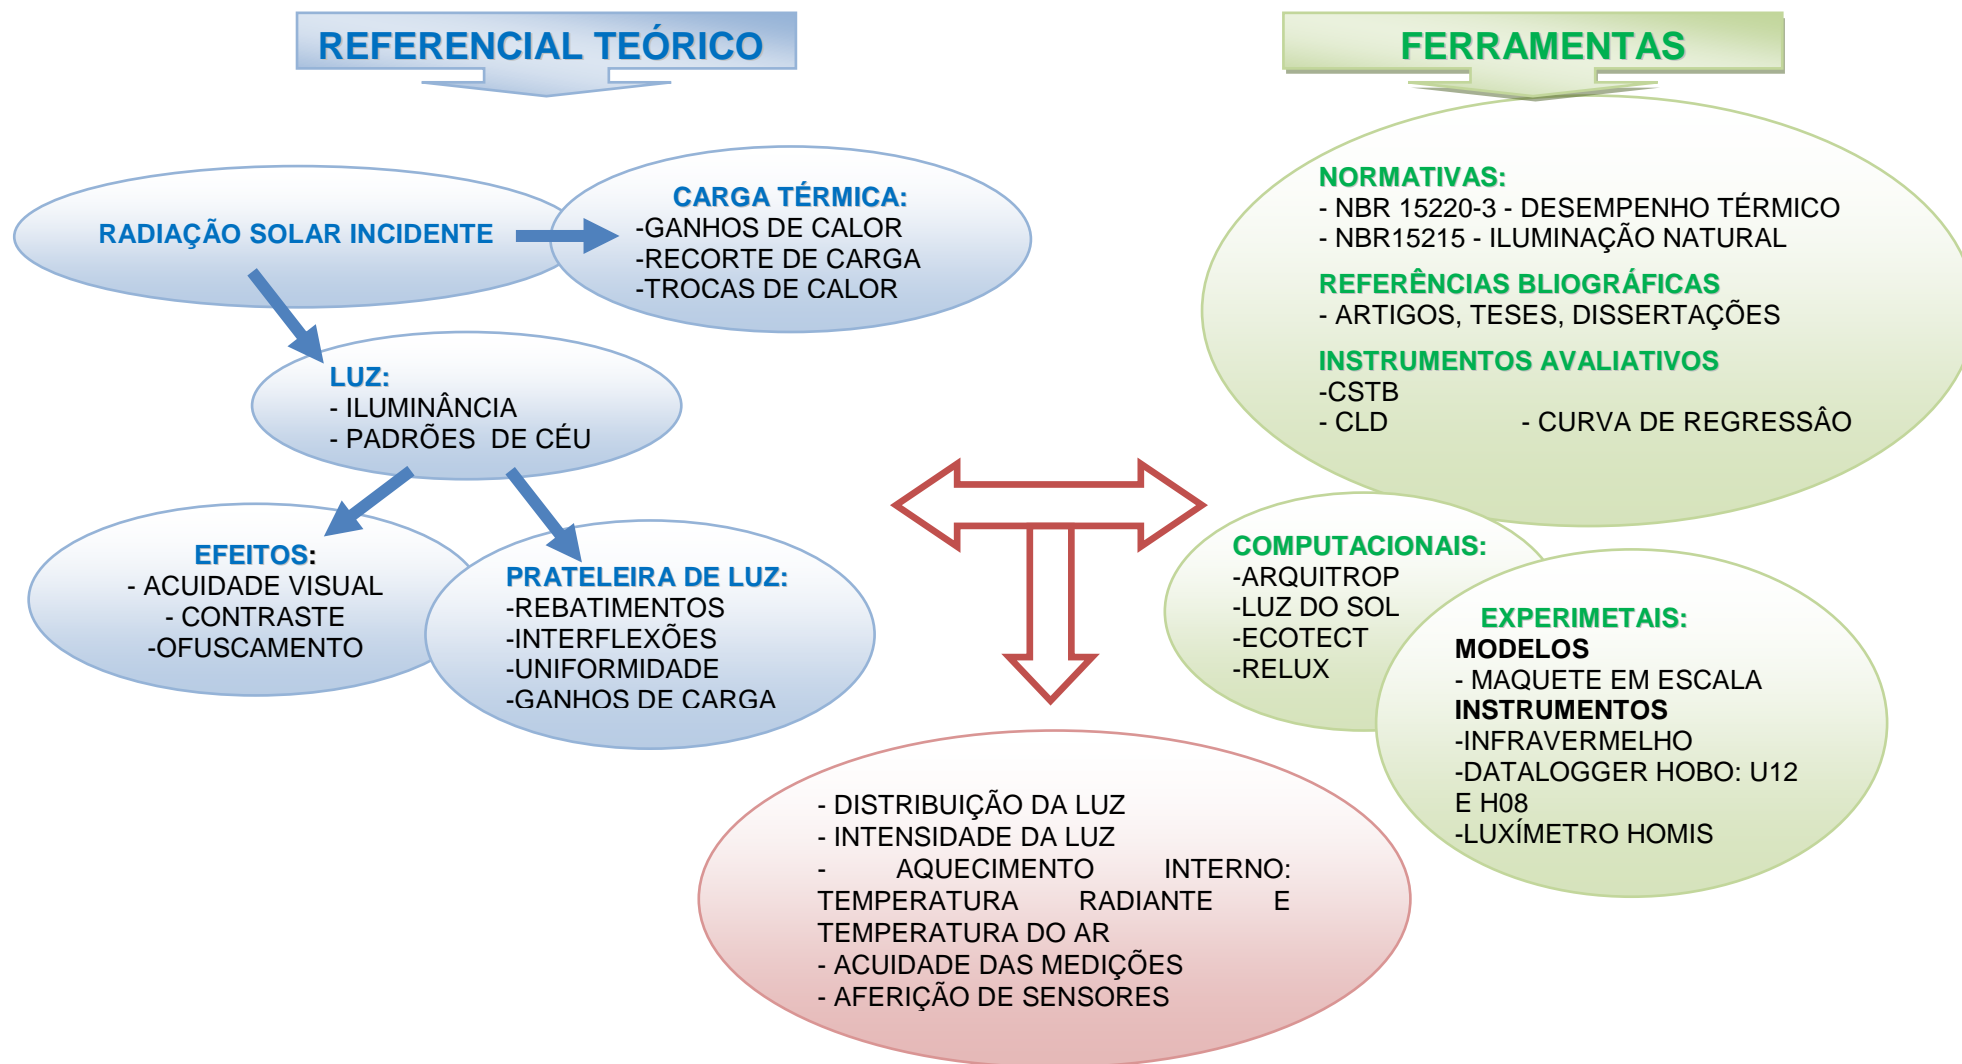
REFERENCIAL TEÓRICO

FERRAMENTAS

RADIAÇÃO SOLAR INCIDENTE

CARGA TÉRMICA:
-GANHOS DE CALOR
-RECORTE DE CARGA
-TROCAS DE CALOR

LUZ:
- ILUMINÂNCIA
- PADRÕES DE CÉU

EFEITOS:
- ACUIDADE VISUAL
- CONTRASTE
-OFUSCAMENTO

PRATELEIRA DE LUZ:
-REBATIMENTOS
-INTERFLEXÕES
-UNIFORMIDADE
-GANHOS DE CARGA

NORMATIVAS:
- NBR 15220-3 - DESEMPENHO TÉRMICO
- NBR15215 - ILUMINAÇÃO NATURAL
REFERÊNCIAS BLIOGRÁFICAS
- ARTIGOS, TESES, DISSERTAÇÕES
INSTRUMENTOS AVALIATIVOS
-CSTB
- CLD - CURVA DE REGRESSÂO

COMPUTACIONAIS:
-ARQUITROP
-LUZ DO SOL
-ECOTECT
-RELUX

EXPERIMETAIS:
MODELOS
- MAQUETE EM ESCALA
INSTRUMENTOS
-INFRAVERMELHO
-DATALOGGER HOBO: U12 E H08
-LUXÍMETRO HOMIS

- DISTRIBUIÇÃO DA LUZ
- INTENSIDADE DA LUZ
- AQUECIMENTO INTERNO: TEMPERATURA RADIANTE E TEMPERATURA DO AR
- ACUIDADE DAS MEDIÇÕES
- AFERIÇÃO DE SENSORES